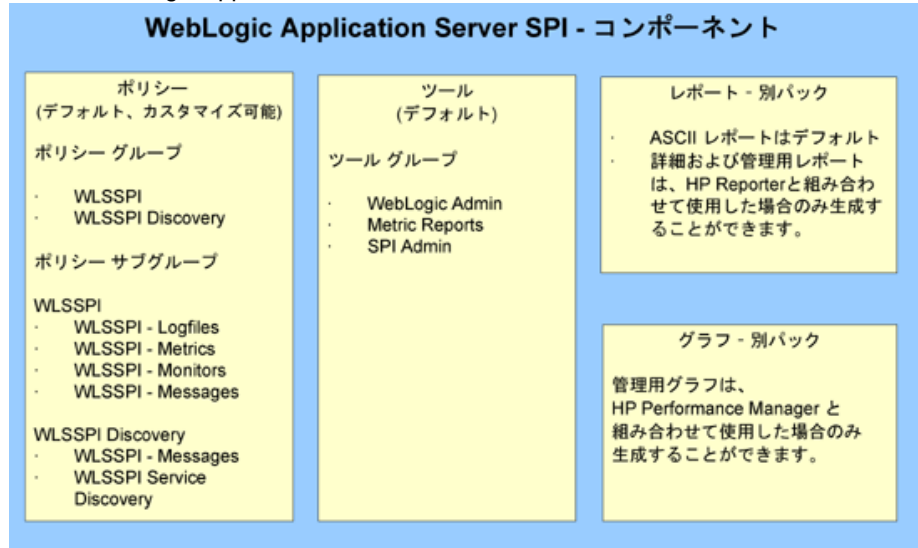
WebLogic Application Server SPI - コンポーネント

ポリシー
(デフォルト、カスタマイズ可能)

ポリシー グループ

· WLSSPI
· WLSSPI Discovery

ポリシー サブグループ

WLSSPI
· WLSSPI - Logfiles
· WLSSPI - Metrics
· WLSSPI - Monitors
· WLSSPI - Messages

WLSSPI Discovery
· WLSSPI - Messages
· WLSSPI Service Discovery

ツール
(デフォルト)

ツール グループ

· WebLogic Admin
· Metric Reports
· SPI Admin

レポート - 別パック

· ASCII レポートはデフォルト
· 詳細および管理用レポートは、HP Reporterと組み合わせて使用した場合のみ生成することができます。

グラフ - 別パック

管理用グラフは、HP Performance Manager と組み合わせて使用した場合のみ生成することができます。